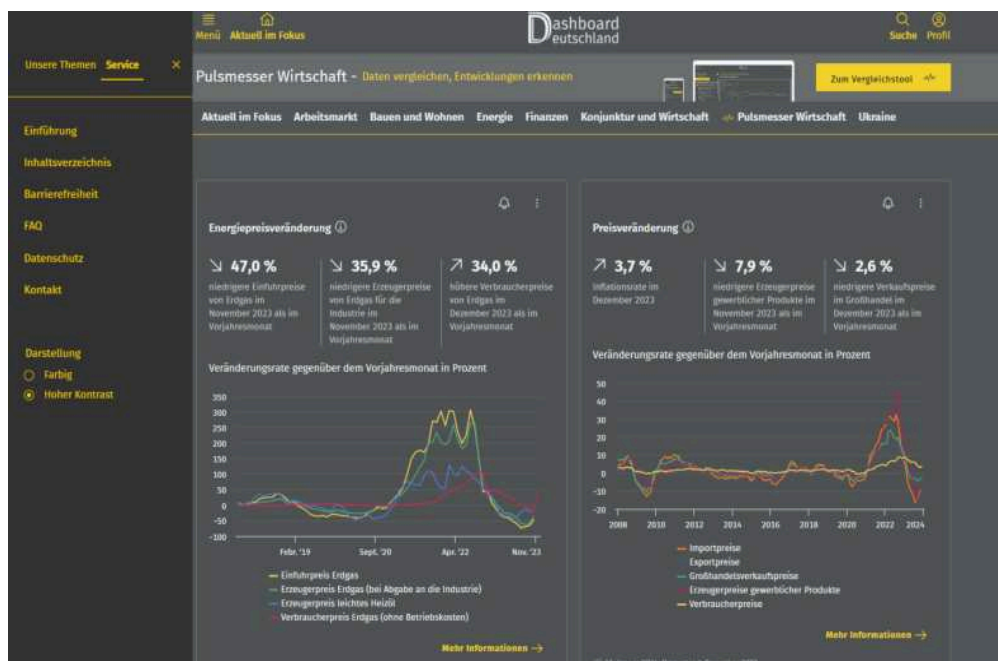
Menü Aktuell im Fokus

Dashboard Deutschland

Suche Profil

Unsere Themen Service ×

Einführung

Inhaltsverzeichnis

Barrierefreiheit

FAQ

Datenschutz

Kontakt

Darstellung

Farbig

Hoher Kontrast

Pulsmesser Wirtschaft - Daten vergleichen, Entwicklungen erkennen

Zum Vergleichstool

Aktuell im Fokus Arbeitsmarkt Bauen und Wohnen Energie Finanzen Konjunktur und Wirtschaft Pulsmesser Wirtschaft Ukraine

Energiepreisveränderung

↘ 47,0 %
niedrigere Einfuhrpreise von Erdgas im November 2023 als im Vorjahresmonat

↘ 35,9 %
niedrigere Erzeugerpreise von Erdgas für die Industrie im November 2023 als im Vorjahresmonat

↗ 34,0 %
höhere Verbraucherpreise von Erdgas im Dezember 2023 als im Vorjahresmonat

Veränderungsrate gegenüber dem Vorjahresmonat in Prozent

350
300
250
200
150
100
50
0
-50
-100

Febr. '19 Sept. '20 Apr. '22 Nov. '23

Einfuhrpreis Erdgas
Erzeugerpreis Erdgas (bei Abgabe an die Industrie)
Erzeugerpreis leichtes Heizöl
Verbraucherpreis Erdgas (ohne Betriebskosten)

Mehr Informationen →

Preisveränderung

↗ 3,7 %
Inflationsrate im Dezember 2023

↘ 7,9 %
niedrigere Erzeugerpreise gewerblicher Produkte im November 2023 als im Vorjahresmonat

↘ 2,6 %
niedrigere Verkaufspreise im Großhandel im Dezember 2023 als im Vorjahresmonat

Veränderungsrate gegenüber dem Vorjahresmonat in Prozent

50
40
30
20
10
0
-10
-20

2008 2010 2012 2014 2016 2018 2020 2022 2024

Importpreise
Exportpreise
Großhandelsverkaufspreise
Erzeugerpreise gewerblicher Produkte
Verbraucherpreise

Mehr Informationen →